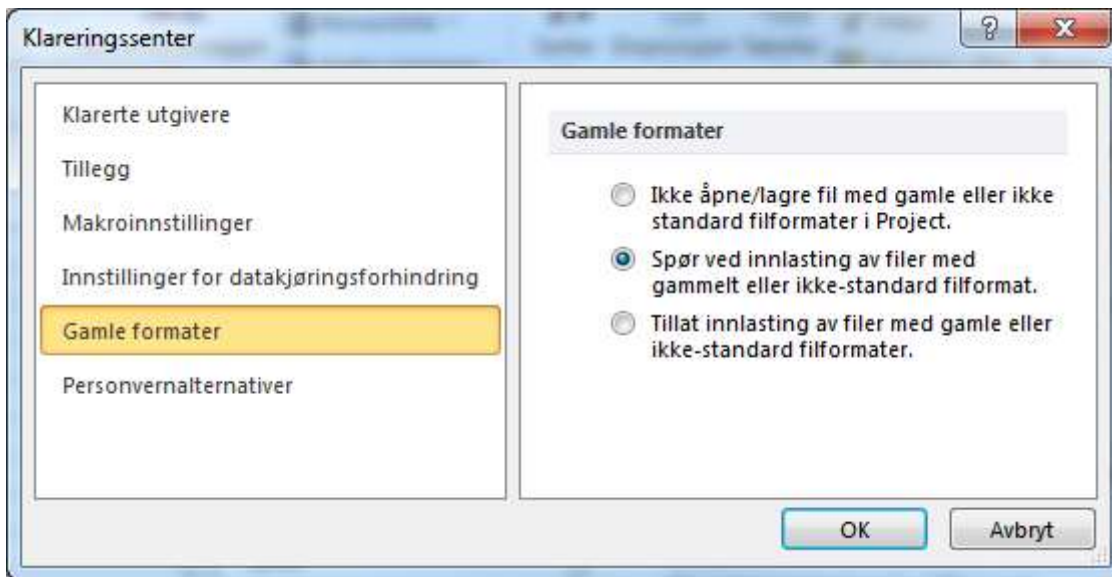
Klareringssenter

?

x

Klarerte utgivere

Tillegg

Makroinnstillinger

Innstillinger for datakjøringsforhindring

Gamle formater

Personvernalternativer

Gamle formater

Ikke åpne/lagre fil med gamle eller ikke standard filformater i Project.

Spør ved innlasting av filer med gammelt eller ikke-standard filformat.

Tillat innlasting av filer med gamle eller ikke-standard filformater.

OK

Avbryt